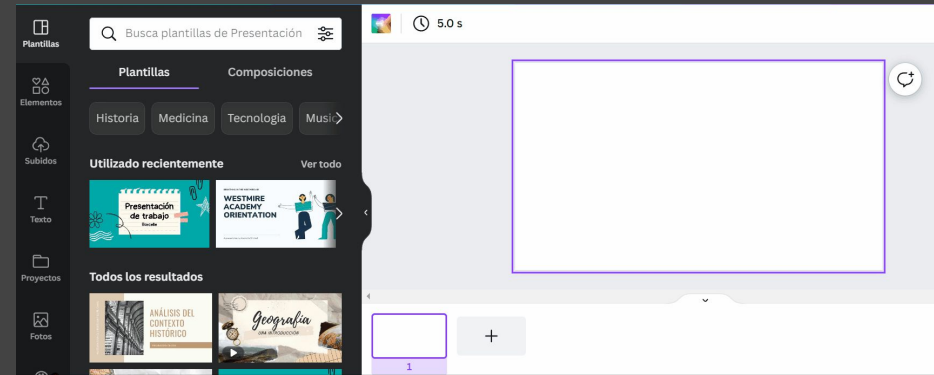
Plantillas

Elementos

Subidos

Texto

Proyectos

Fotos

Busca plantillas de Presentación

Plantillas Composiciones

Historia Medicina Tecnología Music

Utilizado recientemente Ver todo

Presentación de trabajo

WESTMIRE ACADEMY ORIENTATION

Todos los resultados

ANÁLISIS DEL CONTEXTO HISTÓRICO

Geografía

5.0 s

+

1